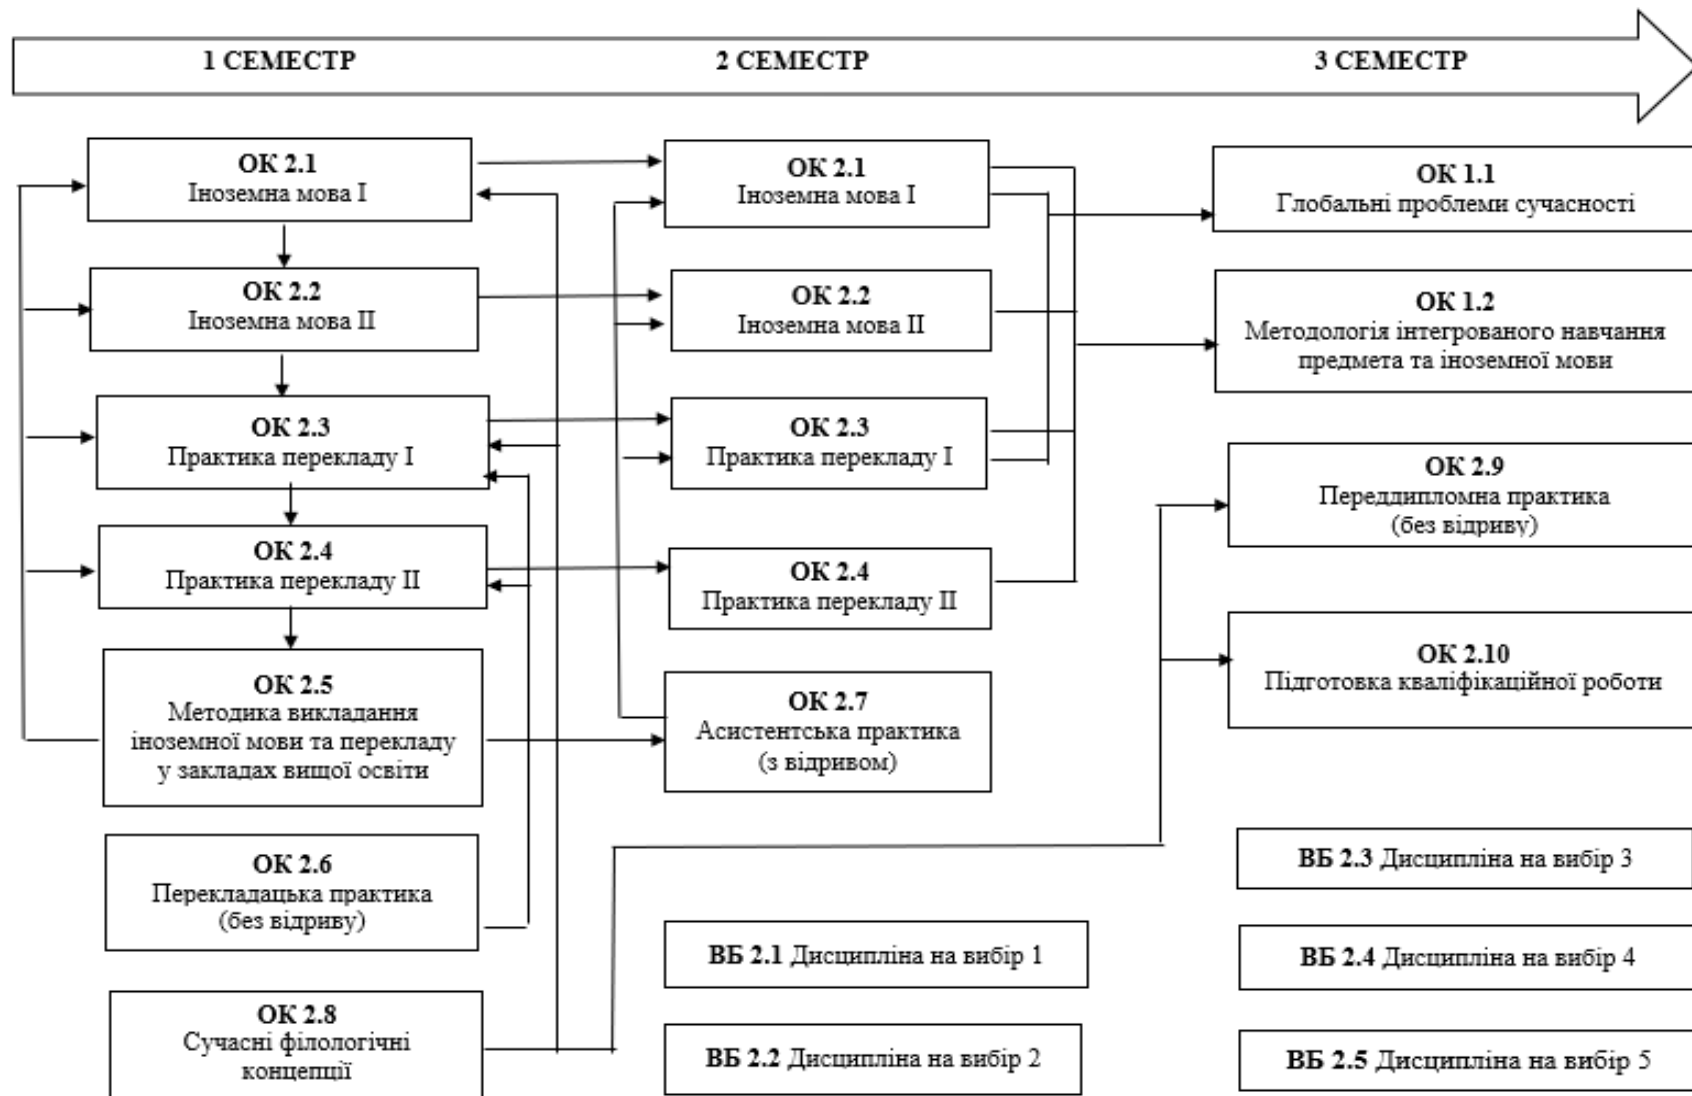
1 СЕМЕСТР

2 СЕМЕСТР

3 СЕМЕСТР

ОК 2.1
Іноземна мова I

ОК 2.2
Іноземна мова II

ОК 2.3
Практика перекладу I

ОК 2.4
Практика перекладу II

ОК 2.5
Методика викладання іноземної мови та перекладу у закладах вищої освіти

ОК 2.6
Перекладацька практика (без відриву)

ОК 2.8
Сучасні філологічні концепції

ОК 2.1
Іноземна мова I

ОК 2.2
Іноземна мова II

ОК 2.3
Практика перекладу I

ОК 2.4
Практика перекладу II

ОК 2.7
Асистентська практика (з відривом)

ВБ 2.1 Дисципліна на вибір 1

ВБ 2.2 Дисципліна на вибір 2

ОК 1.1
Глобальні проблеми сучасності

ОК 1.2
Методологія інтегрованого навчання предмета та іноземної мови

ОК 2.9
Переддипломна практика (без відриву)

ОК 2.10
Підготовка кваліфікаційної роботи

ВБ 2.3 Дисципліна на вибір 3

ВБ 2.4 Дисципліна на вибір 4

ВБ 2.5 Дисципліна на вибір 5